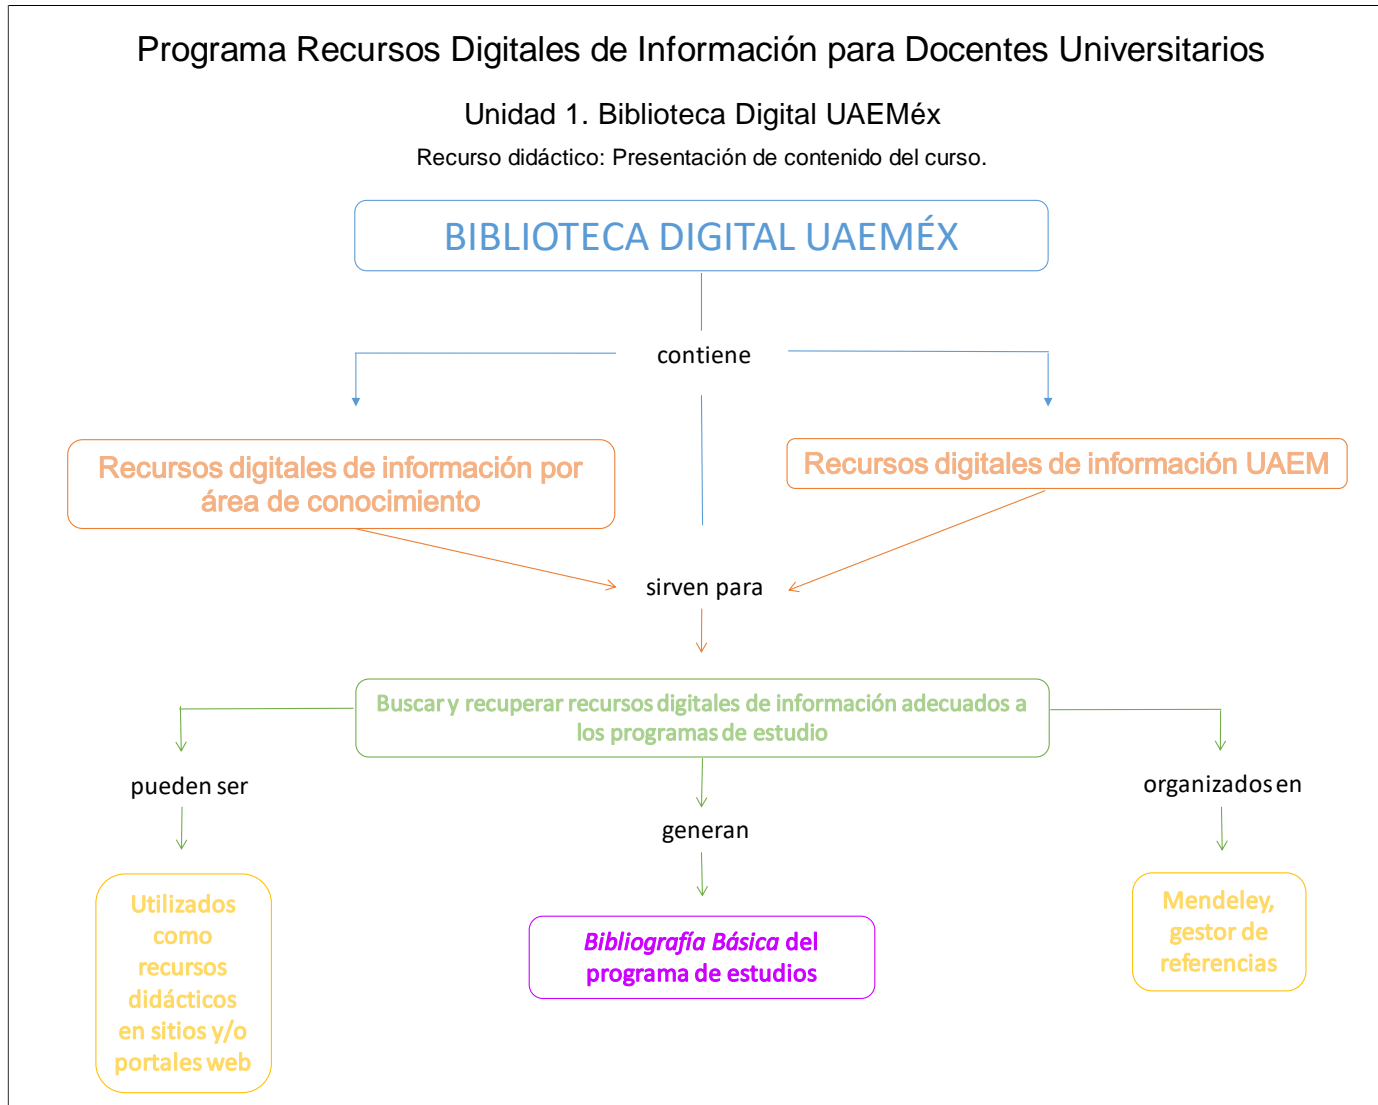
Programa Recursos Digitales de Información para Docentes Universitarios

Unidad 1. Biblioteca Digital UAEMéx

Recurso didáctico: Presentación de contenido del curso.

BIBLIOTECA DIGITAL UAEMÉX

contiene

Recursos digitales de información por área de conocimiento

Recursos digitales de información UAEM

sirven para

Buscar y recuperar recursos digitales de información adecuados a los programas de estudio

pueden ser

generan

organizados en

Utilizados como recursos didácticos en sitios y/o portales web

*Bibliografía Básica* del programa de estudios

Mendeley, gestor de referencias